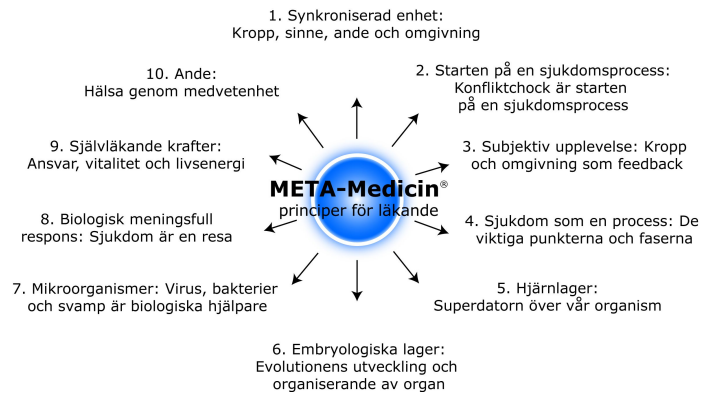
1. Synkroniserad enhet:
Kropp, sinne, ande och omgivning

10. Ande:
Hälsa genom medvetenhet

2. Starten på en sjukdomsprocess:
Konfliktchock är starten på en sjukdomsprocess

9. Självläkande krafter:
Ansvar, vitalitet och livsenergi

3. Subjektiv upplevelse: Kropp och omgivning som feedback

META-Medicin®
principer för läkande

8. Biologisk meningsfull respons: Sjukdom är en resa

4. Sjukdom som en process: De viktiga punkterna och faserna

7. Mikroorganismer: Virus, bakterier och svamp är biologiska hjälpare

5. Hjärnlager:
Superdatorn över vår organism

6. Embryologiska lager:
Evolutionens utveckling och organiserande av organ